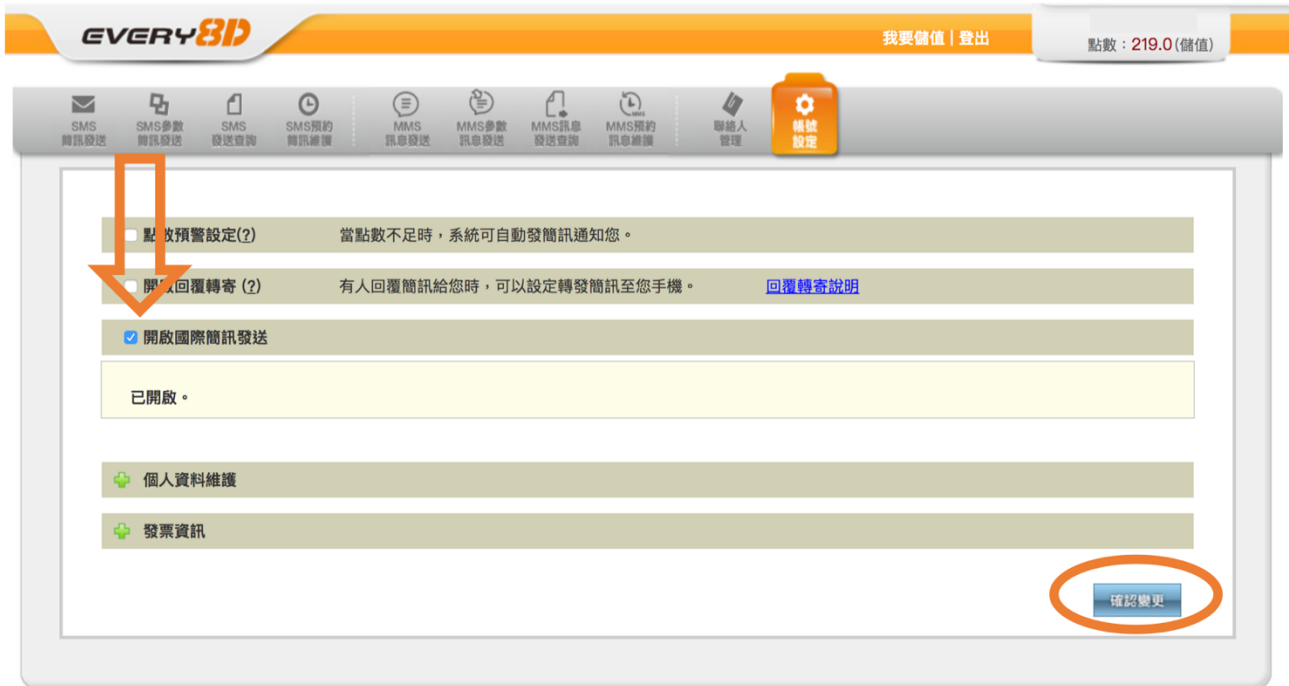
EVERY8D

我要儲值 | 登出

點數：219.0(儲值)

SMS 簡訊發送
SMS參數 簡訊發送
SMS 發送查詢
SMS預約 簡訊維護
MMS 訊息發送
MMS參數 訊息發送
MMS訊息 發送查詢
MMS預約 訊息維護
聯絡人 管理
帳號 設定

點數預警設定(?) 當點數不足時，系統可自動發簡訊通知您。

開啟回覆轉寄 (?) 有人回覆簡訊給您時，可以設定轉發簡訊至您手機。 回覆轉寄說明

開啟國際簡訊發送

已開啟。

個人資料維護

發票資訊

確認變更